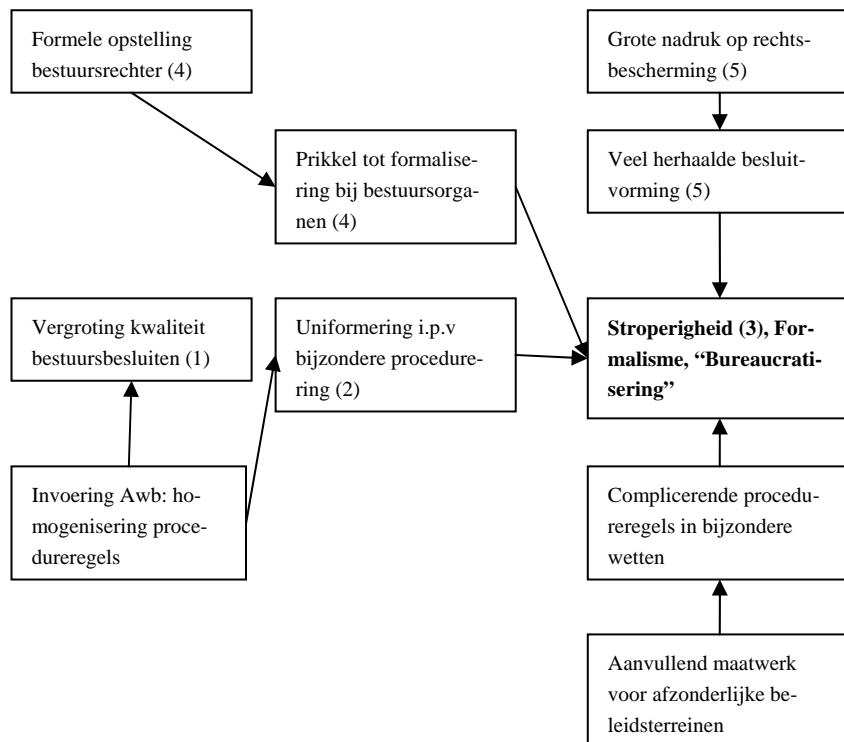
Formele opstelling bestuursrechter (4)

Grote nadruk op rechtsbescherming (5)

Prikkel tot formalisering bij bestuursorganen (4)

Veel herhaalde besluitvorming (5)

Vergroting kwaliteit bestuursbesluiten (1)

Uniformering i.p.v bijzondere procedurering (2)

**Stroperigheid (3), Formalisme, "Bureaucratisering"**

Invoering Awb: homogenisering procedureregels

Complicerende procedureregels in bijzondere wetten

Aanvullend maatwerk voor afzonderlijke beleidsterreinen